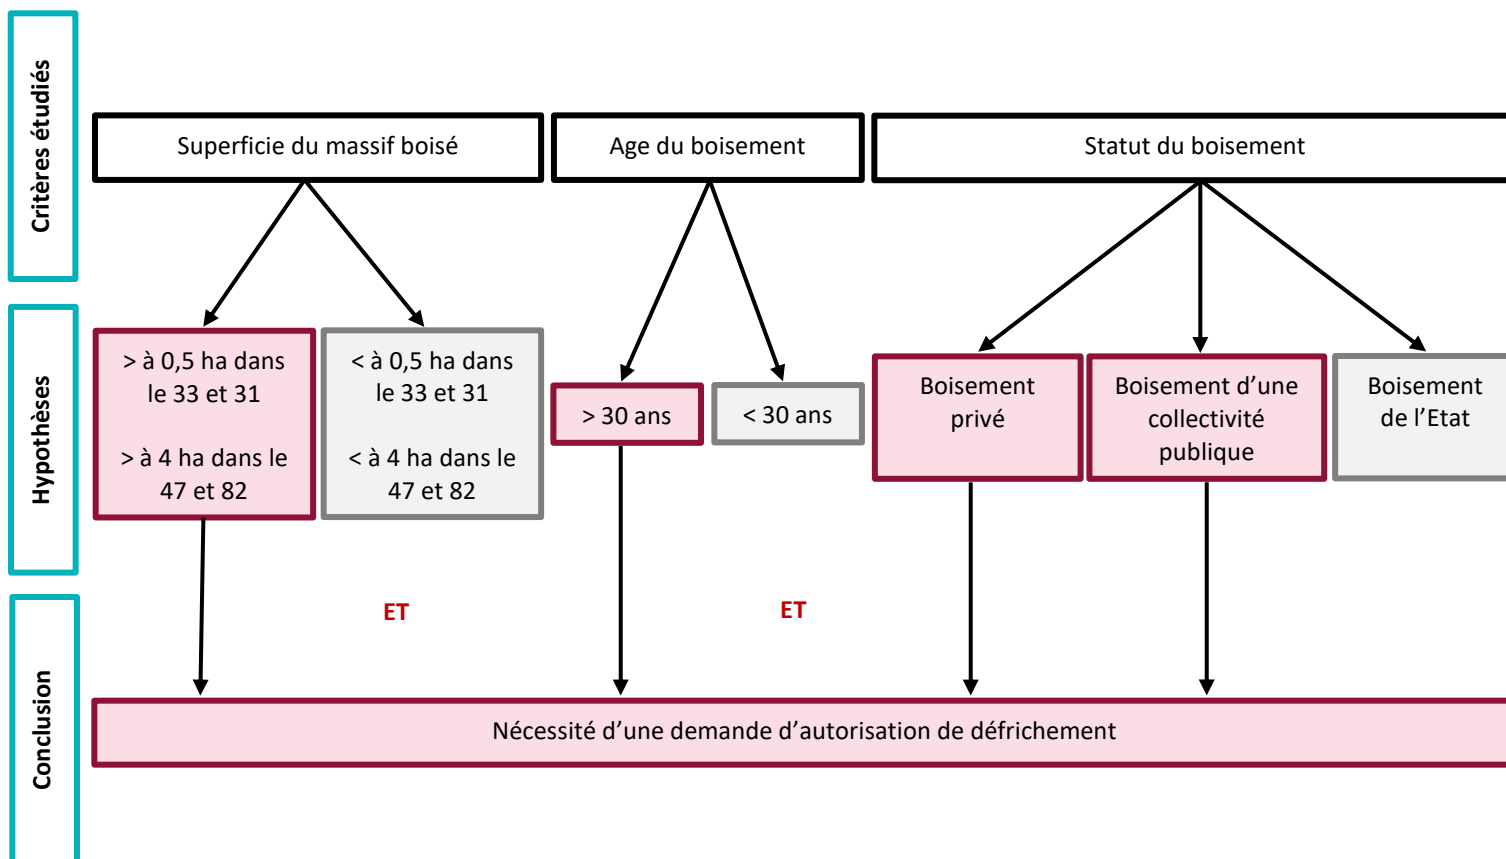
Critères étudiés

Superficie du massif boisé

Age du boisement

Statut du boisement

Hypothèses

> à 0,5 ha dans le 33 et 31

> à 4 ha dans le 47 et 82

< à 0,5 ha dans le 33 et 31

< à 4 ha dans le 47 et 82

> 30 ans

< 30 ans

Boisement privé

Boisement d'une collectivité publique

Boisement de l'Etat

Conclusion

ET

ET

Nécessité d'une demande d'autorisation de défrichement